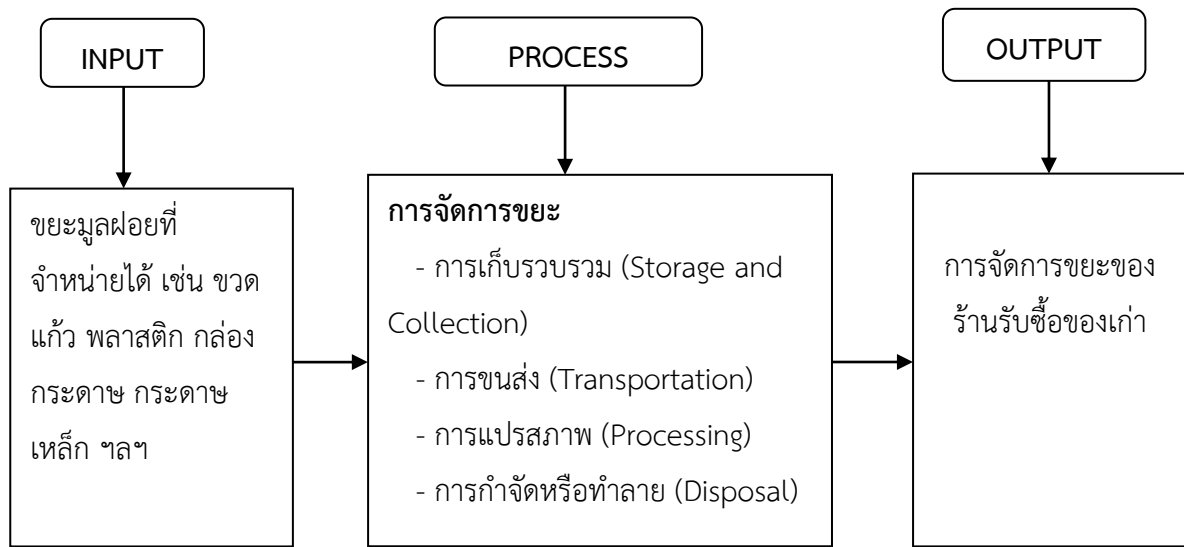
INPUT

PROCESS

OUTPUT

ขยะมูลฝอยที่จำหน่ายได้ เช่น ขวด แก้ว พลาสติก กล่อง กระดาษ กระดาษ เหล็ก ฯลฯ

**การจัดการขยะ**

- การเก็บรวบรวม (Storage and Collection)
- การขนส่ง (Transportation)
- การแปรสภาพ (Processing)
- การกำจัดหรือทำลาย (Disposal)

การจัดการขยะของร้านรับซื้อของเก่า